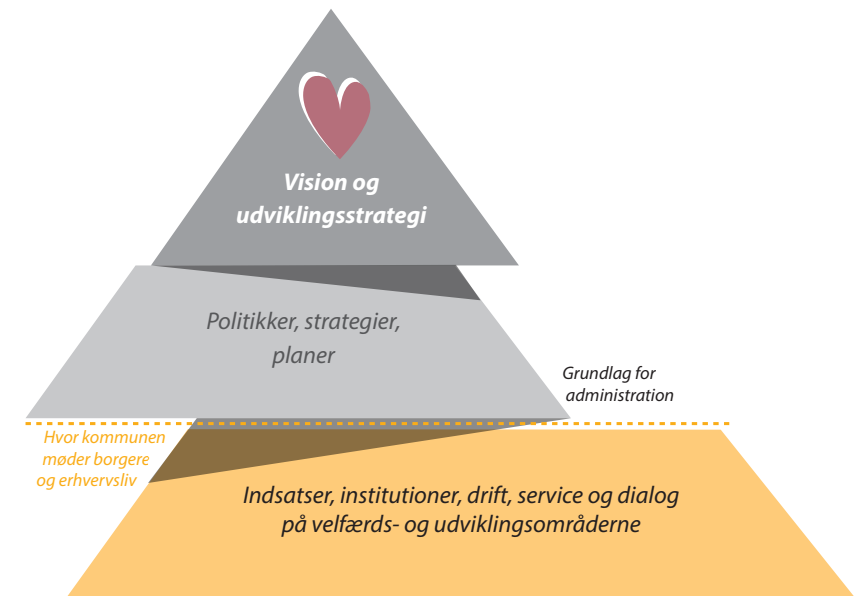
Vision og udviklingsstrategi

Politikker, strategier, planer

Grundlag for administration

Hvor kommunen møder borgere og erhvervsliv

Indsatser, institutioner, drift, service og dialog på velfærds- og udviklingsområderne